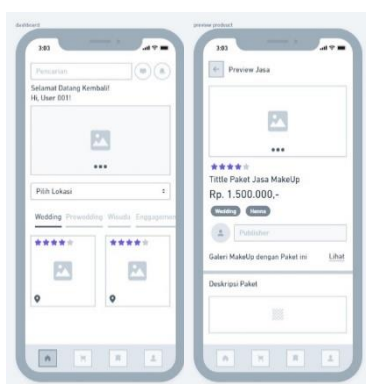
dashboard

3:03

Pencarian

Selamat Datang Kembali!
Hi, User 001!

•••

Pilih Lokasi

Wedding Prewedding Wisuda Engagement

★★★★★

★★★★★

preview product

3:03

Preview Jasa

•••

★★★★★

Tittle Paket Jasa MakeUp

Rp. 1.500.000,-

Wedding Henna

Publisher

Galeri MakeUp dengan Paket ini Lihat

Deskripsi Paket